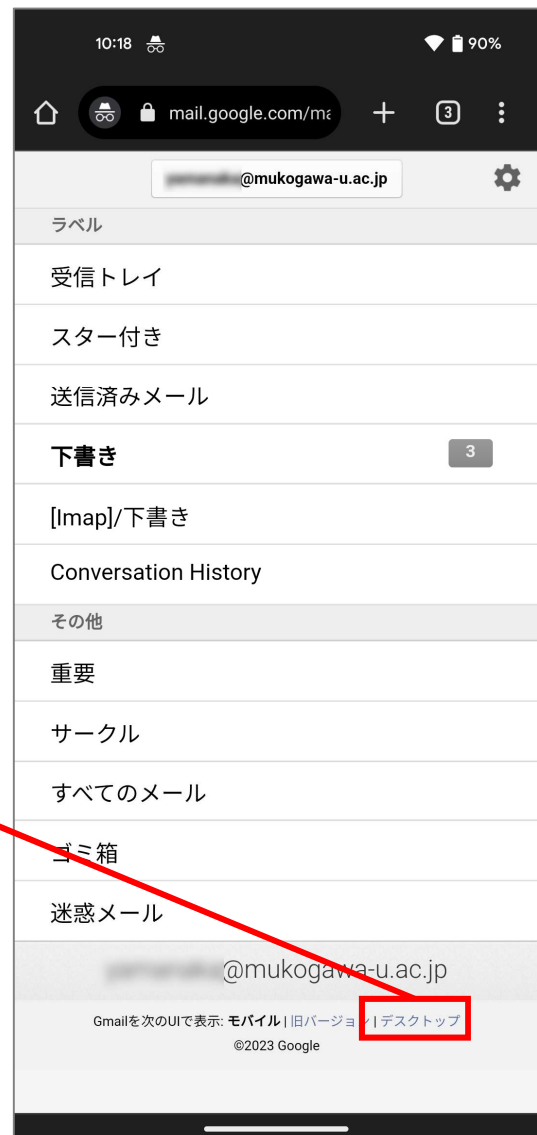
10:18

90%

mail.google.com/ma

3

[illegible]@mukogawa-u.ac.jp

ラベル

受信トレイ

スター付き

送信済みメール

下書き 3

[Imap]/下書き

Conversation History

その他

重要

サークル

すべてのメール

ゴミ箱

迷惑メール

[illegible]@mukogawa-u.ac.jp

Gmailを次のUIで表示: モバイル | 旧バージョ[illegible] | デスクトップ

©2023 Google